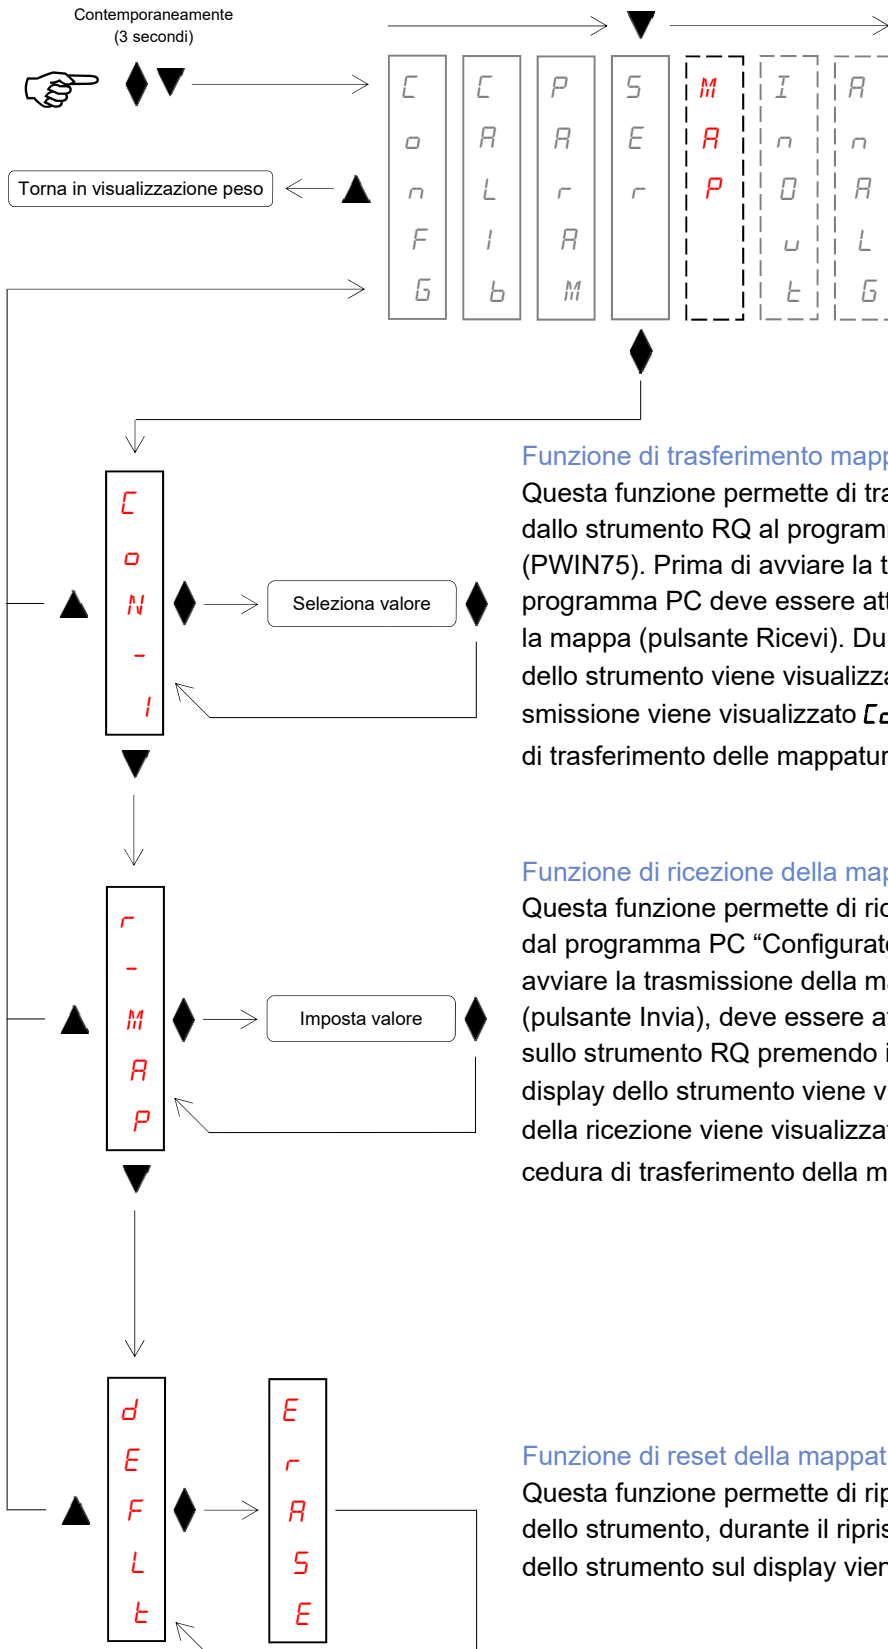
Contemporaneamente
(3 secondi)

Torna in visualizzazione peso

C o n F G

C A L I b

P A r A M

S E r

M A P

I n O u t

A n A L G

C o N - I

Seleziona valore

Funzione di trasferimento mapp

Questa funzione permette di tra dallo strumento RQ al programm (PWIN75). Prima di avviare la t programma PC deve essere att la mappa (pulsante Ricevi). Du dello strumento viene visualizza smissione viene visualizzato Co di trasferimento delle mappatur

r - M A P

Imposta valore

Funzione di ricezione della map

Questa funzione permette di ric dal programma PC “Configurato avviare la trasmissione della ma (pulsante Invia), deve essere at sullo strumento RQ premendo i display dello strumento viene v della ricezione viene visualizzat cedura di trasferimento della m

d E F L t

E r A S E

Funzione di reset della mappat

Questa funzione permette di rip dello strumento, durante il ripris dello strumento sul display vien